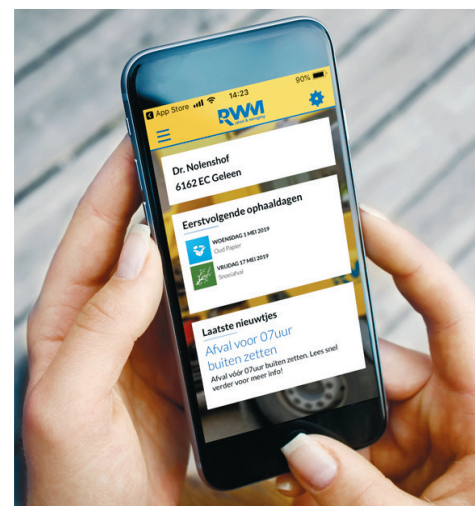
App Store 14:23 90%

RWM

Dr. Nolenshof
6162 EC Geleen

Eerstvolgende ophaaldagen

WOENSDAG 1 MEI 2019
Oud Papier

VRIJDAG 17 MEI 2019
Snoeiafval

Laatste nieuwtjes

Afval voor 07uur buiten zetten

Afval vóór 07uur buiten zetten. Lees snel verder voor meer info!